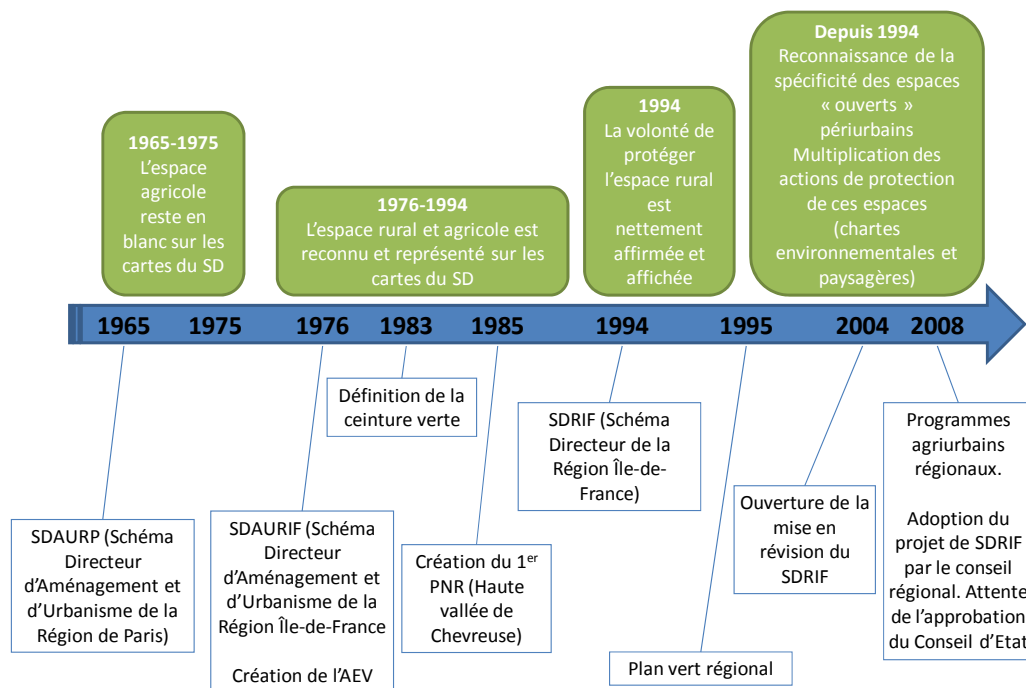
1965-1975
L'espace agricole reste en blanc sur les cartes du SD

1976-1994
L'espace rural et agricole est reconnu et représenté sur les cartes du SD

1994
La volonté de protéger l'espace rural est nettement affirmée et affichée

Depuis 1994
Reconnaissance de la spécificité des espaces « ouverts » périurbains
Multiplication des actions de protection de ces espaces (chartes environnementales et paysagères)

1965 1975 1976 1983 1985 1994 1995 2004 2008

Définition de la ceinture verte

SDRIF (Schéma Directeur de la Région Île-de-France)

Programmes agriurbains régionaux.

Adoption du projet de SDRIF par le conseil régional. Attente de l'approbation du Conseil d'Etat

SDAURP (Schéma Directeur d'Aménagement et d'Urbanisme de la Région de Paris)

SDAURIF (Schéma Directeur d'Aménagement et d'Urbanisme de la Région Île-de-France

Création de l'AEV

Création du 1$^{er}$ PNR (Haute vallée de Chevreuse)

Ouverture de la mise en révision du SDRIF

Plan vert régional